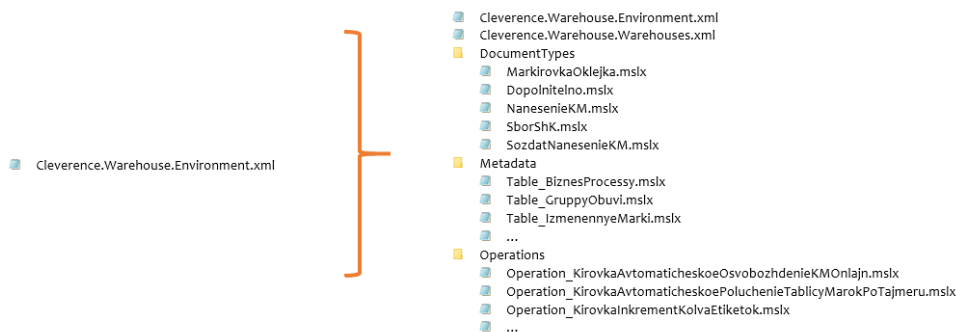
Cleverence.Warehouse.Environment.xml

Cleverence.Warehouse.Environment.xml
Cleverence.Warehouse.Warehouses.xml
DocumentTypes
MarkirovkaOklejka.mslx
Dopolnitelno.mslx
NanesenieKM.mslx
SborShK.mslx
SozdatNanesenieKM.mslx
Metadata
Table_BiznesProcessy.mslx
Table_GruppyObuvi.mslx
Table_IzmenennyeMarki.mslx
...
Operations
Operation_KirovkaAvtomaticheskoeOsvobozhdenieKMOnlajn.mslx
Operation_KirovkaAvtomaticheskoePoluchenieTablicyMarokPoTajmeru.mslx
Operation_KirovkaInkrementKolvaEtiketok.mslx
...